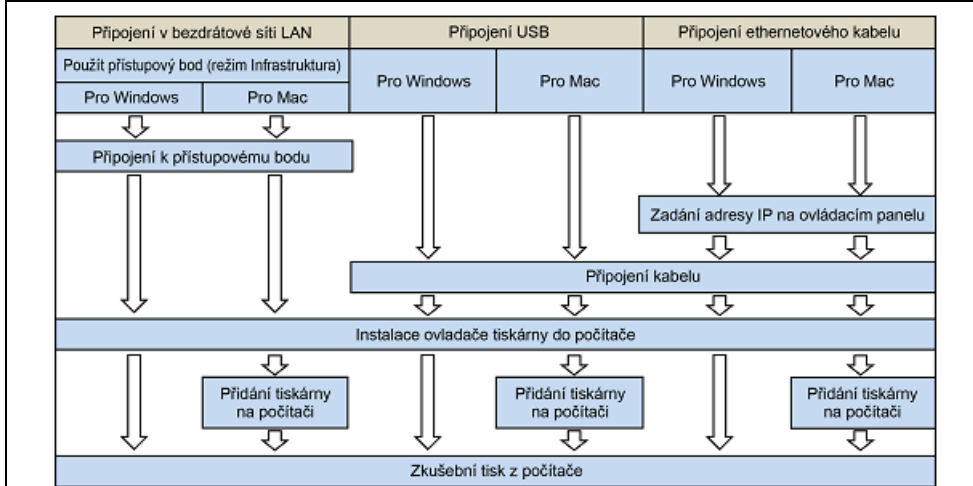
| Připojení v bezdrátové síti LAN | | Připojení USB | | Připojení ethernetového kabelu | |
|---|---|---|---|---|---|
| Použít přístupový bod (režim Infrastruktura) | | Pro Windows | Pro Mac | Pro Windows | Pro Mac |
| Pro Windows | Pro Mac | | | | |

Připojení k přístupovému bodu

Zadání adresy IP na ovládacím panelu

Připojení kabelu

Instalace ovladače tiskárny do počítače

Přidání tiskárny na počítači

Přidání tiskárny na počítači

Přidání tiskárny na počítači

Zkušební tisk z počítače